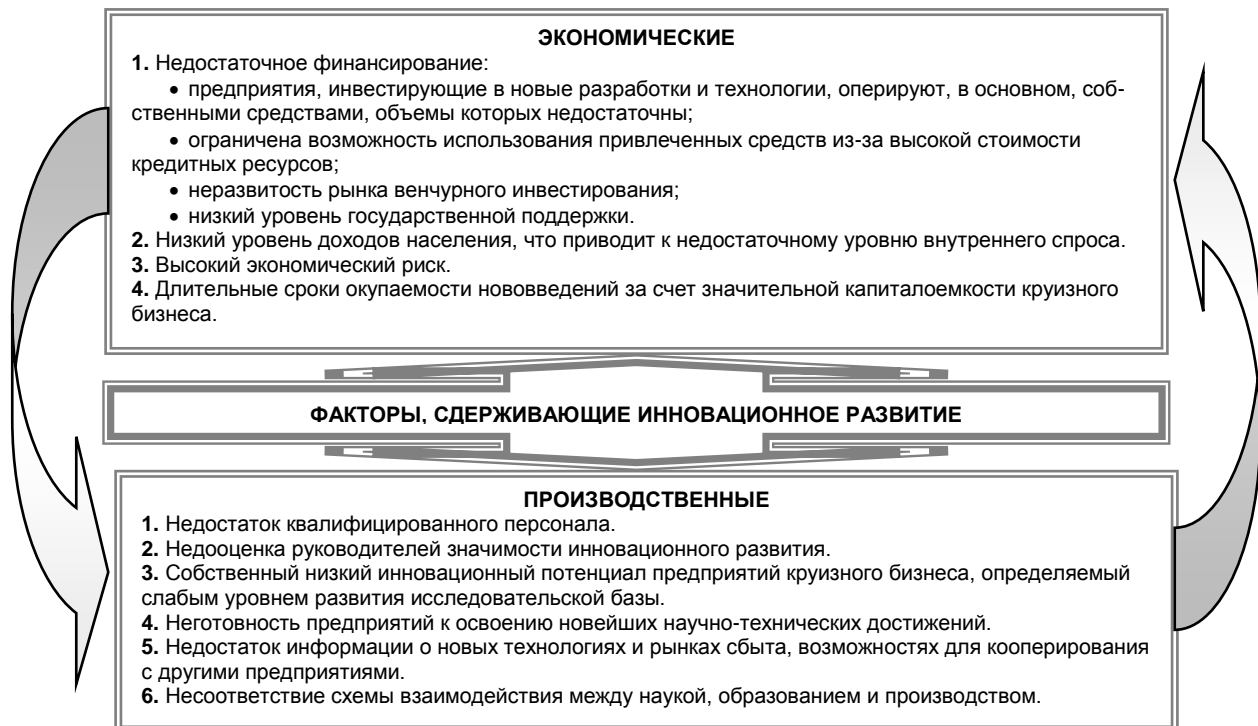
ЭКОНОМИЧЕСКИЕ

1. Недостаточное финансирование:

• предприятия, инвестирующие в новые разработки и технологии, оперируют, в основном, собственными средствами, объемы которых недостаточны;

• ограничена возможность использования привлеченных средств из-за высокой стоимости кредитных ресурсов;

• неразвитость рынка венчурного инвестирования;

• низкий уровень государственной поддержки.

2. Низкий уровень доходов населения, что приводит к недостаточному уровню внутреннего спроса.

3. Высокий экономический риск.

4. Длительные сроки окупаемости нововведений за счет значительной капиталоемкости круизного бизнеса.

ФАКТОРЫ, СДЕРЖИВАЮЩИЕ ИННОВАЦИОННОЕ РАЗВИТИЕ

ПРОИЗВОДСТВЕННЫЕ

1. Недостаток квалифицированного персонала.

2. Недооценка руководителей значимости инновационного развития.

3. Собственный низкий инновационный потенциал предприятий круизного бизнеса, определяемый слабым уровнем развития исследовательской базы.

4. Неготовность предприятий к освоению новейших научно-технических достижений.

5. Недостаток информации о новых технологиях и рынках сбыта, возможностях для кооперирования с другими предприятиями.

6. Несоответствие схемы взаимодействия между наукой, образованием и производством.